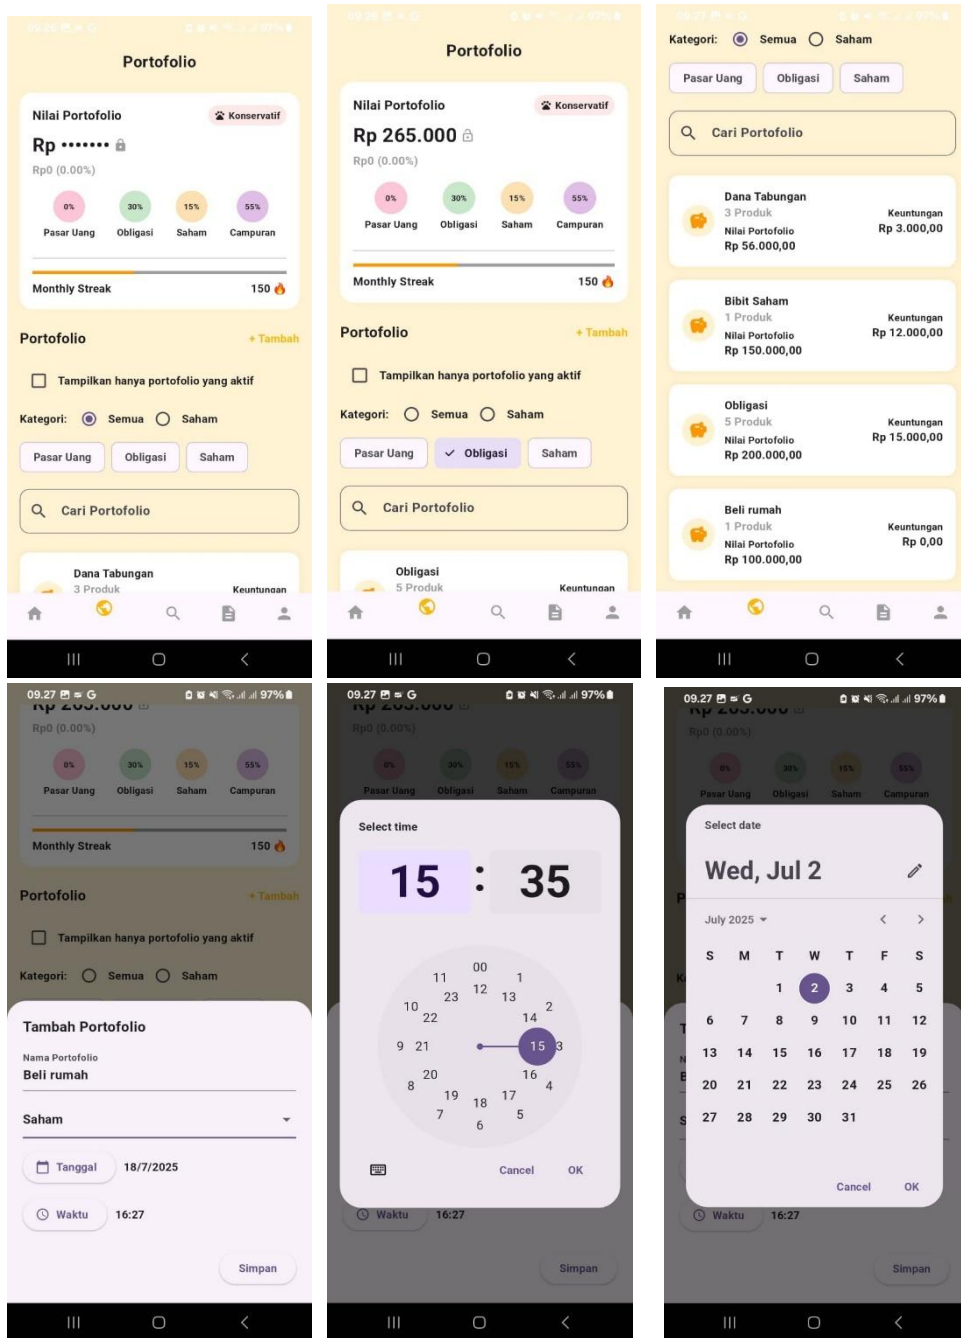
09.26 ▣ ≈ G 97%

Portofolio

Nilai Portofolio
Konservatif
Rp ••••••• 
Rp0 (0.00%)
0%
Pasar Uang
30%
Obligasi
15%
Saham
55%
Campuran
Monthly Streak
150

Portofolio
+ Tambah
Tampilkan hanya portofolio yang aktif
Kategori: Semua Saham
Pasar Uang Obligasi Saham
Cari Portofolio
Dana Tabungan
3 Produk
Keuntungan

09.26 97%

Portofolio

Nilai Portofolio
Konservatif
Rp 265.000
Rp0 (0.00%)
0%
Pasar Uang
30%
Obligasi
15%
Saham
55%
Campuran
Monthly Streak
150

Portofolio
+ Tambah
Tampilkan hanya portofolio yang aktif
Kategori: Semua Saham
Pasar Uang Obligasi Saham
Cari Portofolio
Obligasi
5 Produk
Keuntungan

09.27 97%
Kategori: Semua Saham
Pasar Uang Obligasi Saham
Cari Portofolio

Dana Tabungan
3 Produk
Nilai Portofolio
Rp 56.000,00
Keuntungan
Rp 3.000,00

Bibit Saham
1 Produk
Nilai Portofolio
Rp 150.000,00
Keuntungan
Rp 12.000,00

Obligasi
5 Produk
Nilai Portofolio
Rp 200.000,00
Keuntungan
Rp 15.000,00

Beli rumah
1 Produk
Nilai Portofolio
Rp 100.000,00
Keuntungan
Rp 0,00

09.27 ▣ ≈ G 97%
Rp0 (0.00%)
0%
Pasar Uang
30%
Obligasi
15%
Saham
55%
Campuran
Monthly Streak
150
Portofolio
+ Tambah
Tampilkan hanya portofolio yang aktif
Kategori: Semua Saham

Tambah Portofolio
Nama Portofolio
Beli rumah
Saham
Tanggal 18/7/2025
Waktu 16:27
Simpan

09.27 ▣ ≈ G 97%
Select time
15 : 35
00 1 2 3 4 5 6 7 8 9 10 11 12 13 14 15 16 17 18 19 20 21 22 23
Cancel OK
Waktu 16:27
Simpan

09.27 ▣ ≈ G 97%
Select date
Wed, Jul 2
July 2025
S M T W T F S
1 2 3 4 5
6 7 8 9 10 11 12
13 14 15 16 17 18 19
20 21 22 23 24 25 26
27 28 29 30 31
Cancel OK
Waktu 16:27
Simpan